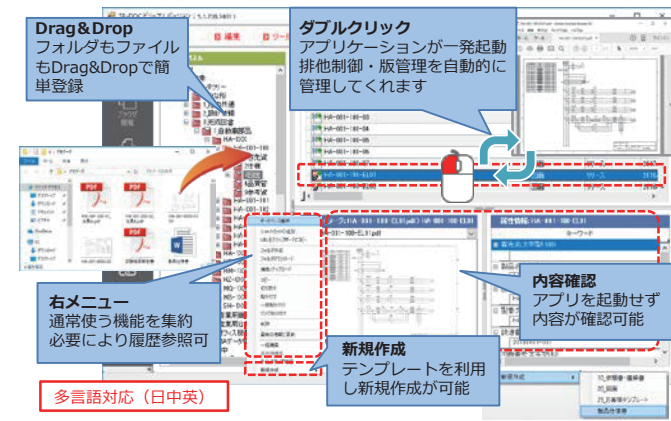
Drag&Drop
フォルダもファイルもDrag&Dropで簡単登録

ダブルクリック
アプリケーションが一発起動
排他制御・版管理を自動的に管理してくれます

右メニュー
通常使う機能を集約
必要により履歴参照可

新規作成
テンプレートを利用し新規作成が可能

内容確認
アプリを起動せず内容が確認可能

多言語対応（日中英）

編集

PDF

PDF

HA-001-100-01
HA-001-100-02
HA-001-100-03
HA-001-100-04
HA-001-100-05
HA-001-100-06
HA-001-100-E101

属性情報

キーワード

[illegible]